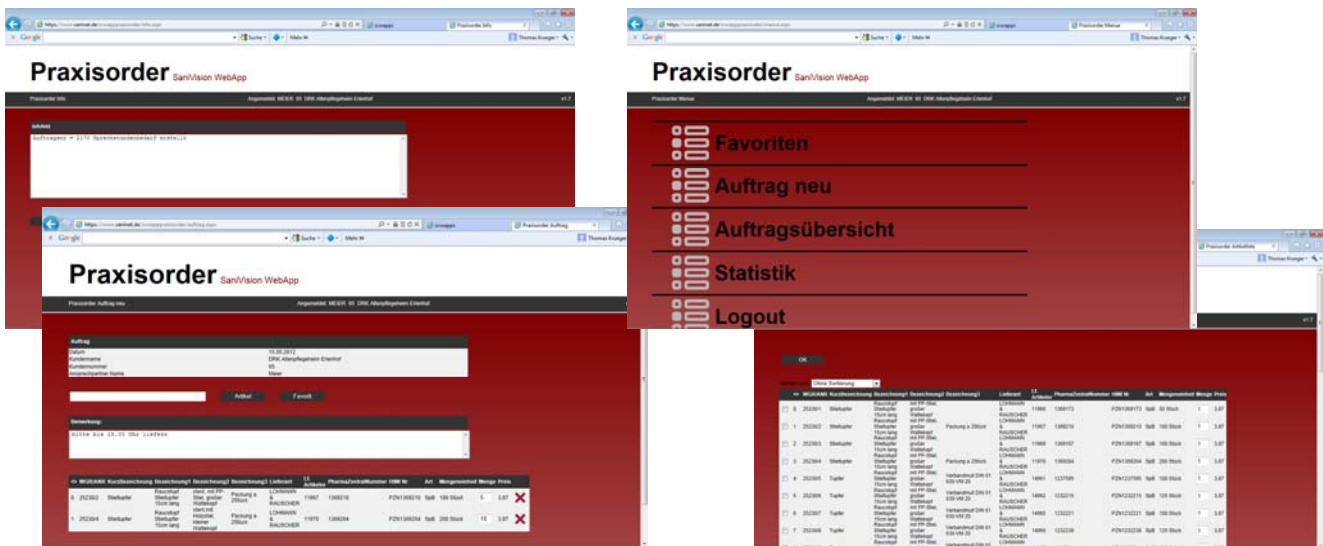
Praxisorder SaniVision WebApp

Praxisorder Info
Angemeldet: MEIER 65 DRK Altenpflegeheim Erlenhof
v1.7

Auftragsnr = 2170 Sprechstundenbedarf erstellt

Praxisorder SaniVision WebApp

Praxisorder Auftrag neu
Angemeldet: MEIER 65 DRK Altenpflegeheim Erlenhof

Auftrag
Datum 15.05.2012
Kundenname DRK Altenpflegeheim Erlenhof
Kundennummer 65
Ansprechpartner Name Meier

Artikel
Favorit

Bemerkung:
Bitte bis 18.00 Uhr liefern

| | WGIAHM | Kurzbezeichnung | Bezeichnung1 | Bezeichnung2 | Bezeichnung3 | Lieferant | Artikelnr | PharmaZentralNummer | HIMI Nr | Art | Mengeneinheit | Menge | Preis |
|---|---|---|---|---|---|---|---|---|---|---|---|---|---|
| 0 | 2523... | Stieltupfer | Rauchtopf Stieltupfer 15cm lang | steril, mit PP-Stiel, großer Wattekopf | Packung a 250stck | LOHMANN & RAUSCHER | 11867 | 1368216 | PZN1368216 | SpB | 100 Stück | 5 | 3.87 |
| 1 | 2523... | Stieltupfer | Rauchtopf Stieltupfer 15cm lang | steril, mit Holzstiel, kleiner Wattekopf | Packung a 250stck | LOHMANN & RAUSCHER | 11976 | 1368264 | PZN1368264 | SpB | 200 Stück | 10 | 3.87 |

Praxisorder SaniVision WebApp

Praxisorder Menue
Angemeldet: MEIER 65 DRK Altenpflegeheim Erlenhof
v1.7

Favoriten
Auftrag neu
Auftragsübersicht
Statistik
Logout

OK

Ohne Sortierung

| | WGIAHM | Kurzbezeichnung | Bezeichnung1 | Bezeichnung2 | Bezeichnung3 | Lieferant | Artikelnr | PharmaZentralNummer | HIMI Nr | Art | Mengeneinheit | Menge | Preis |
|---|---|---|---|---|---|---|---|---|---|---|---|---|---|
| 0 | 2523001 | Stieltupfer | Rauchtopf Stieltupfer 15cm lang | mit PP-Stiel, großer Wattekopf | | LOHMANN & RAUSCHER | 11866 | 1368173 | PZN1368173 | SpB | 50 Stück | 1 | 3.87 |
| 1 | 2523002 | Stieltupfer | Rauchtopf Stieltupfer 15cm lang | mit PP-Stiel, großer Wattekopf | Packung a 250stck | LOHMANN & RAUSCHER | 11867 | 1368216 | PZN1368216 | SpB | 100 Stück | 1 | 3.87 |
| 2 | 2523003 | Stieltupfer | Rauchtopf Stieltupfer 15cm lang | mit PP-Stiel, großer Wattekopf | | LOHMANN & RAUSCHER | 11868 | 1368187 | PZN1368187 | SpB | 100 Stück | 1 | 3.87 |
| 3 | 2523004 | Stieltupfer | Rauchtopf Stieltupfer 15cm lang | mit PP-Stiel, großer Wattekopf | Packung a 250stck | LOHMANN & RAUSCHER | 11976 | 1368264 | PZN1368264 | SpB | 200 Stück | 1 | 3.87 |
| 4 | 2523005 | Tupfer | Rauchtopf Stieltupfer 15cm lang | mit PP-Stiel, großer Wattekopf | Verbandmull DIN 61 630 VM 20 | LOHMANN & RAUSCHER | 14861 | 1237595 | PZN1237595 | SpB | 100 Stück | 1 | 3.87 |
| 5 | 2523006 | Tupfer | Rauchtopf Stieltupfer 15cm lang | mit PP-Stiel, großer Wattekopf | Verbandmull DIN 61 630 VM 20 | LOHMANN & RAUSCHER | 14862 | 1232215 | PZN1232215 | SpB | 125 Stück | 1 | 3.87 |
| 6 | 2523007 | Tupfer | Rauchtopf Stieltupfer 15cm lang | mit PP-Stiel, großer Wattekopf | Verbandmull DIN 61 630 VM 20 | LOHMANN & RAUSCHER | 14865 | 1232221 | PZN1232221 | SpB | 100 Stück | 1 | 3.87 |
| 7 | 2523008 | Tupfer | Rauchtopf Stieltupfer 15cm lang | mit PP-Stiel, großer Wattekopf | Verbandmull DIN 61 630 VM 20 | LOHMANN & RAUSCHER | 14866 | 1232238 | PZN1232238 | SpB | 125 Stück | 1 | 3.87 |

Praxisorder Artikelliste
Thomas Krueger
v1.7